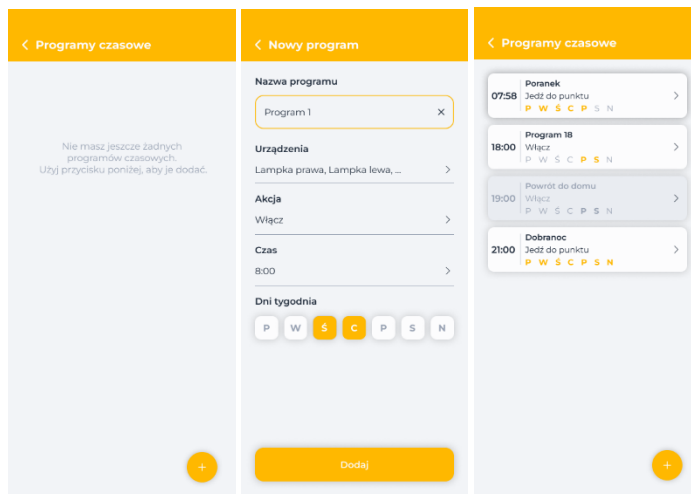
< Programy czasowe

Nie masz jeszcze żadnych programów czasowych. Użyj przycisku poniżej, aby je dodać.

+

< Nowy program

Nazwa programu

Program 1 ×

Urządzenia

Lampka prawa, Lampka lewa, ... >

Akcja

Włącz >

Czas

8:00 >

Dni tygodnia

P W Ś C P S N

Dodaj

< Programy czasowe

07:58 Poranek
Jedź do punktu
P W Ś C P S N >

18:00 Program 18
Włącz
P W Ś C P S N >

19:00 Powrót do domu
Włącz
P W Ś C P S N >

21:00 Dobranoc
Jedź do punktu
P W Ś C P S N >

+